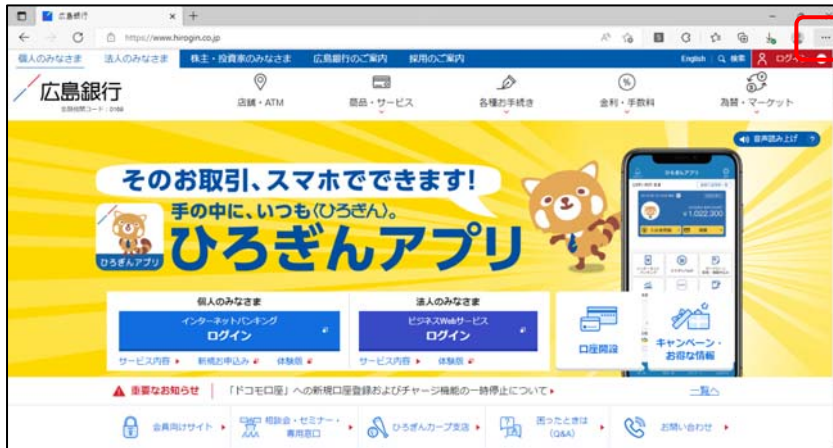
広島銀行 × +

https://www.hirogin.co.jp

個人のみなさま 法人のみなさま 株主・投資家のみなさま 広島銀行のご案内 採用のご案内 English 検索 ログイン

広島銀行
金融機関コード：0169

店舗・ATM 商品・サービス 各種お手続き 金利・手数料 為替・マーケット

音声読み上げ

そのお取引、スマホでできます!

手の中に、いつも〈ひろぎん〉。

ひろぎんアプリ

ひろぎんアプリ

¥1,022,300

個人のみなさま
インターネットバンキング
ログイン
サービス内容 新規お申込み 体験版

法人のみなさま
ビジネスWebサービス
ログイン
サービス内容 体験版

口座開設

キャンペーン・お得な情報

重要なお知らせ 「ドコモ口座」への新規口座登録およびチャージ機能の一時停止について

一覧へ

会員向けサイト 相談会・セミナー・専用窓口 ひろぎんカープ支店 困ったときは（Q&A） お問い合わせ